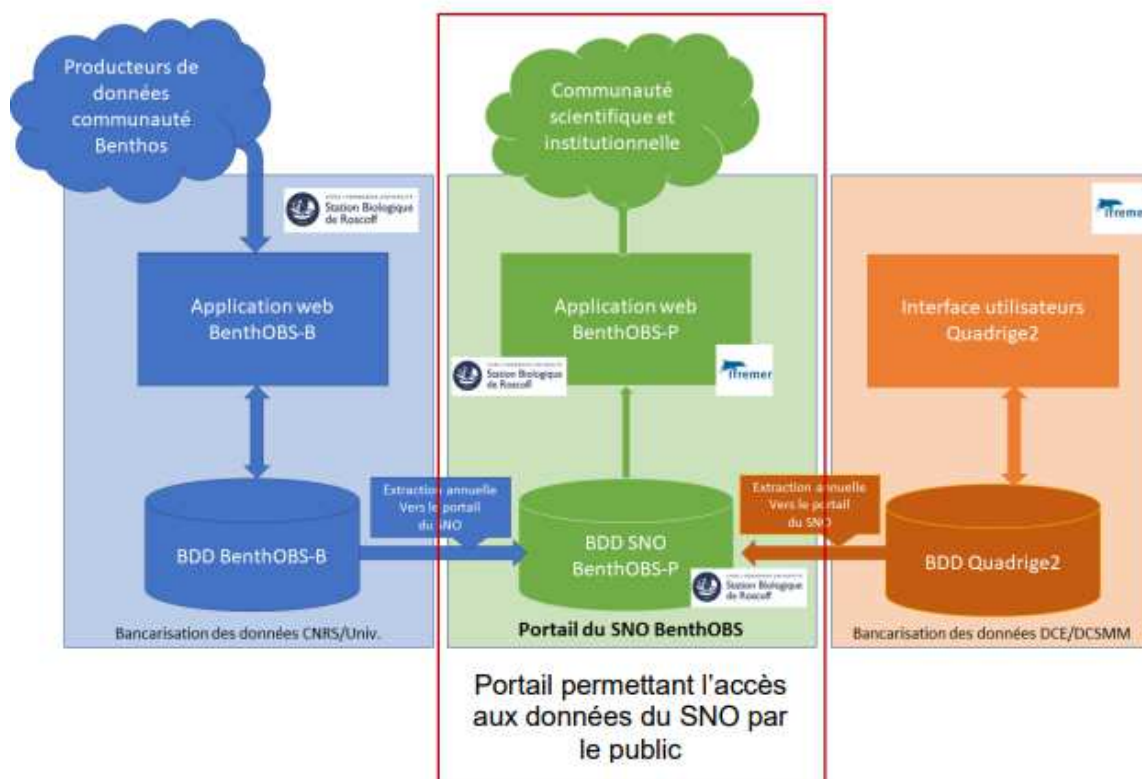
Producteurs de données communauté Benthos

Station Biologique de Roscoff

Application web BenthOBS-B

BDD BenthOBS-B

Bancarisation des données CNRS/Univ.

Communauté scientifique et institutionnelle

Application web BenthOBS-P

Station Biologique de Roscoff

Ifremer

Extraction annuelle Vers le portail du SNO

BDD SNO BenthOBS-P

Station Biologique de Roscoff

Portail du SNO BenthOBS

Ifremer

Interface utilisateurs Quadrige2

Extraction annuelle Vers le portail du SNO

BDD Quadrige2

Bancarisation des données DCE/DCSMM

Portail permettant l'accès aux données du SNO par le public